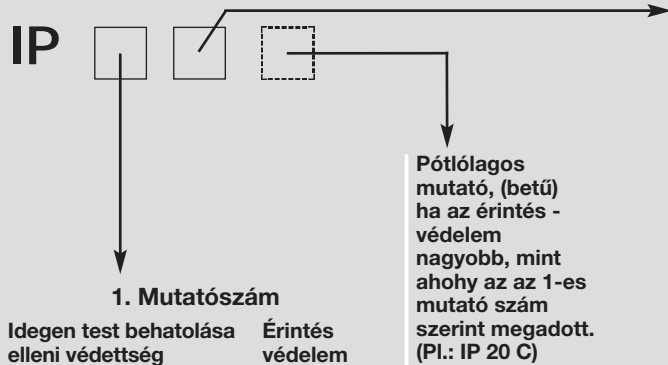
IP

Pótlólagos mutató, (betű) ha az érintés - védelem nagyobb, mint ahohy az az 1-es mutató szám szerint megadott. (Pl.: IP 20 C)

1. Mutatószám

Idegen test behatolása elleni védettség

Érintés védelem